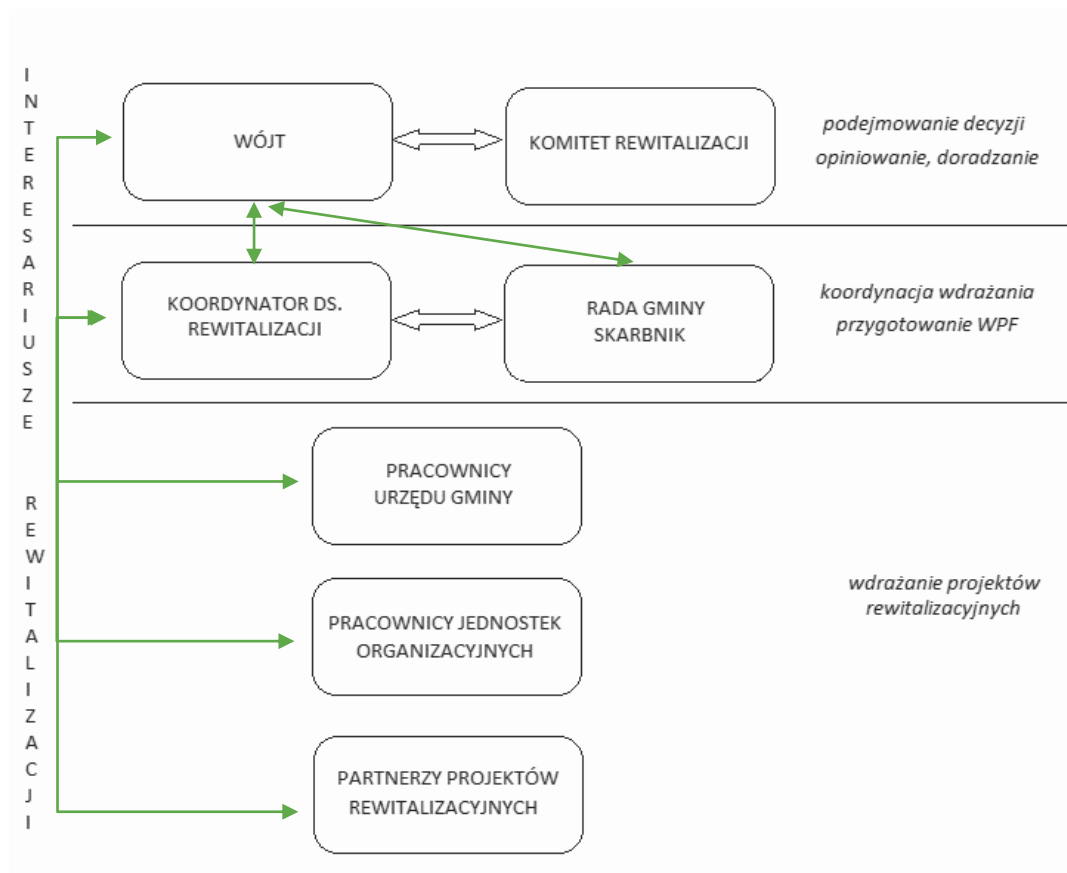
INTERESARIUSZE

REWITALIZACJI

WÓJT

KOMITET REWITALIZACJI

*podejmowanie decyzji*
*opiniowanie, doradzanie*

KOORDYNATOR DS. REWITALIZACJI

RADA GMINY
SKARBNIK

*koordynacja wdrażania*
*przygotowanie WPF*

PRACOWNICY URZĘDU GMINY

PRACOWNICY JEDNOSTEK ORGANIZACYJNYCH

*wdrażanie projektów rewitalizacyjnych*

PARTNERZY PROJEKTÓW REWITALIZACYJNYCH